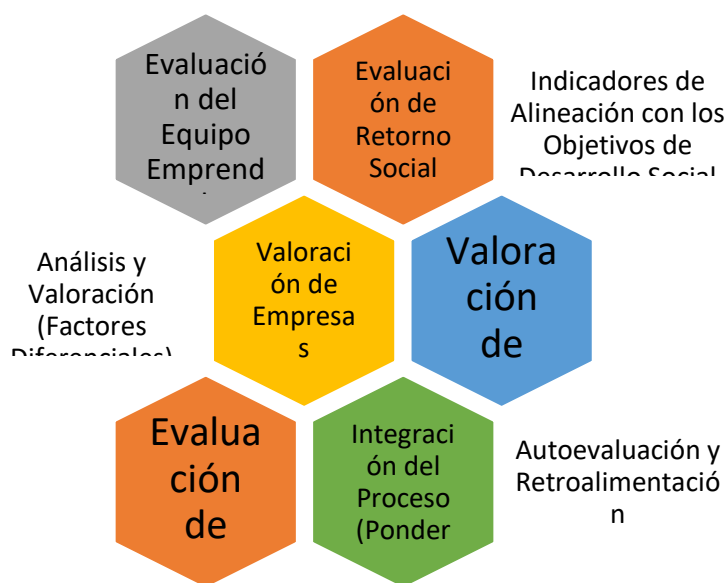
Evaluación del Equipo Emprend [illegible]

Evaluación de Retorno Social

Indicadores de Alineación con los Objetivos de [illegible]

Análisis y Valoración (Factores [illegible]

Valoración de Empresas

Valoración de

Evaluación de

Integración del Proceso (Ponder

Autoevaluación y Retroalimentación